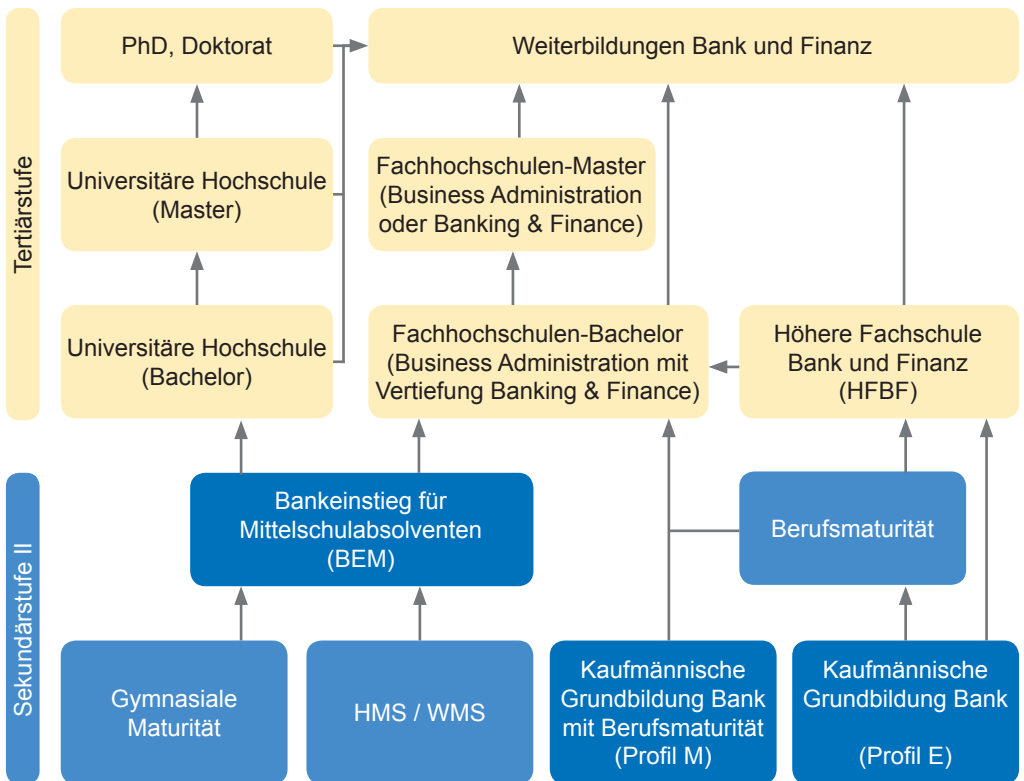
Tertiärstufe

PhD, Doktorat

Weiterbildungen Bank und Finanz

Universitäre Hochschule (Master)

Fachhochschulen-Master (Business Administration oder Banking & Finance)

Universitäre Hochschule (Bachelor)

Fachhochschulen-Bachelor (Business Administration mit Vertiefung Banking & Finance)

Höhere Fachschule Bank und Finanz (HFBF)

Sekundärstufe II

Bankeinstieg für Mittelschulabsolventen (BEM)

Berufsmaturität

Gymnasiale Maturität

HMS / WMS

Kaufmännische Grundbildung Bank mit Berufsmaturität (Profil M)

Kaufmännische Grundbildung Bank

(Profil E)